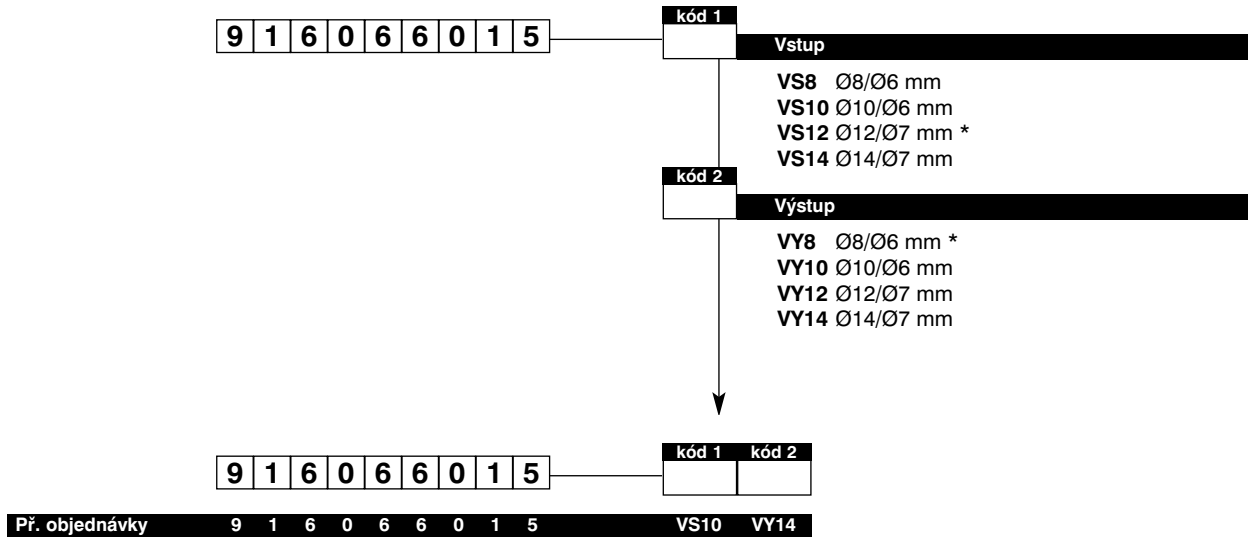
| 9 | 1 | 6 | 0 | 6 | 6 | 0 | 1 | 5 |
|---|---|---|---|---|---|---|---|---|

kód 1

Vstup

**VS8** Ø8/Ø6 mm
**VS10** Ø10/Ø6 mm
**VS12** Ø12/Ø7 mm *
**VS14** Ø14/Ø7 mm

kód 2

Výstup

**VY8** Ø8/Ø6 mm *
**VY10** Ø10/Ø6 mm
**VY12** Ø12/Ø7 mm
**VY14** Ø14/Ø7 mm

| 9 | 1 | 6 | 0 | 6 | 6 | 0 | 1 | 5 |
|---|---|---|---|---|---|---|---|---|

kód 1 kód 2

Př. objednávky 9 1 6 0 6 6 0 1 5 VS10 VY14